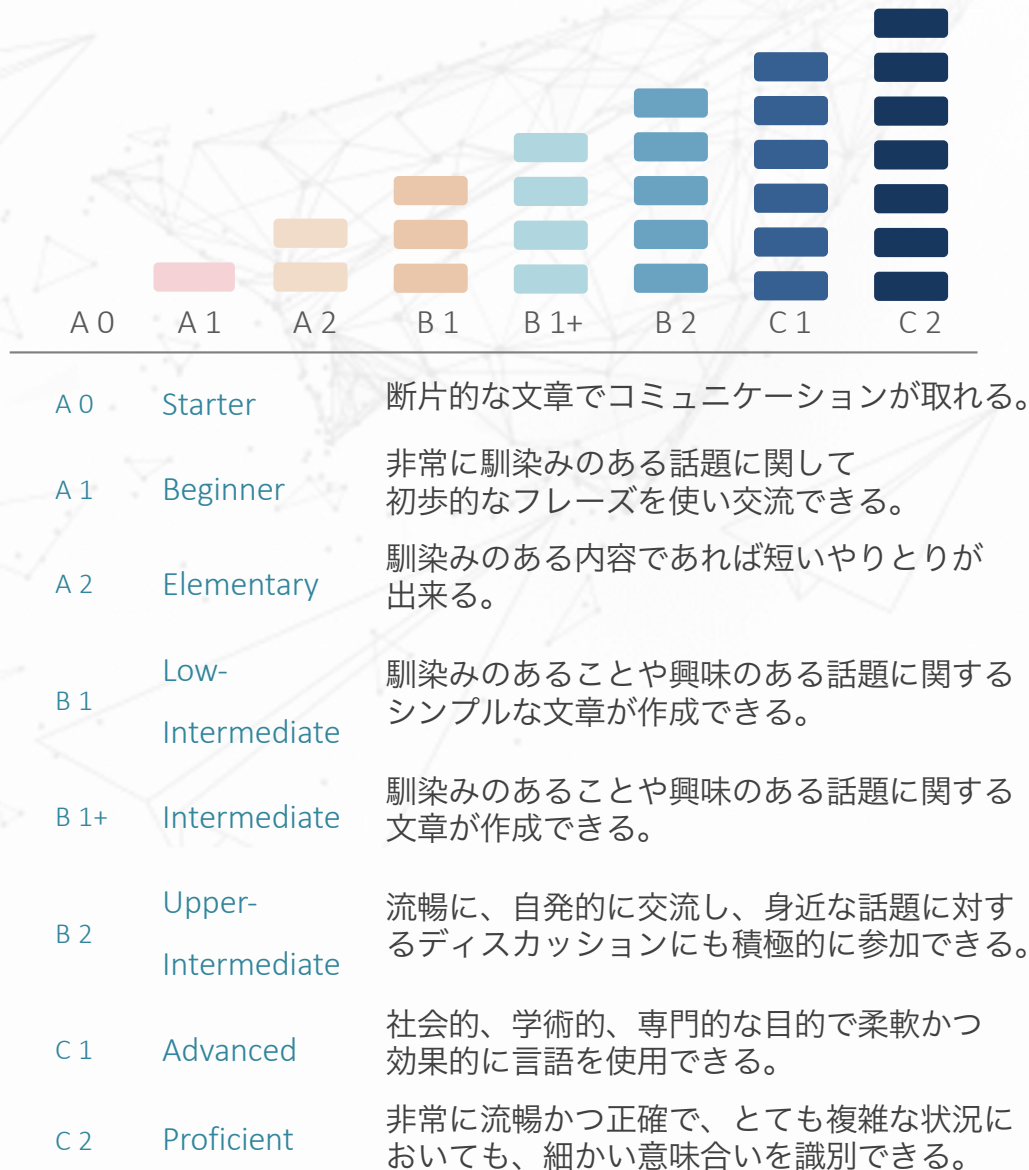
A 0 A 1 A 2 B 1 B 1+ B 2 C 1 C 2

| | | |
|---|---|---|
| A 0 | Starter | 断片的な文章でコミュニケーションが取れる。 |
| A 1 | Beginner | 非常に馴染みのある話題に関して初歩的なフレーズを使い交流できる。 |
| A 2 | Elementary | 馴染みのある内容であれば短いやりとりが出来る。 |
| B 1 | Low-Intermediate | 馴染みのあることや興味のある話題に関するシンプルな文章が作成できる。 |
| B 1+ | Intermediate | 馴染みのあることや興味のある話題に関する文章が作成できる。 |
| B 2 | Upper-Intermediate | 流暢に、自発的に交流し、身近な話題に対するディスカッションにも積極的に参加できる。 |
| C 1 | Advanced | 社会的、学術的、専門的な目的で柔軟かつ効果的に言語を使用できる。 |
| C 2 | Proficient | 非常に流暢かつ正確で、とても複雑な状況においても、細かい意味合いを識別できる。 |